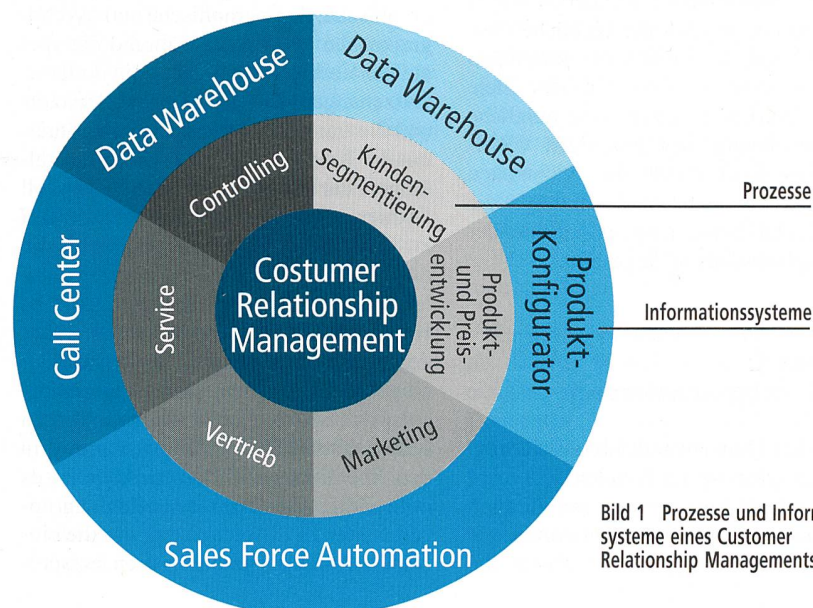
Data Warehouse

Data Warehouse

Controlling

Kunden-Segmentierung

Prozesse

Call Center

Service

Costumer Relationship Management

Produkt- und Preis-entwicklung

Produkt-Konfigurator

Informationssysteme

Vertrieb

Marketing

Sales Force Automation

Bild 1 Prozesse und Infor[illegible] systeme eines Customer Relationship Management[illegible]